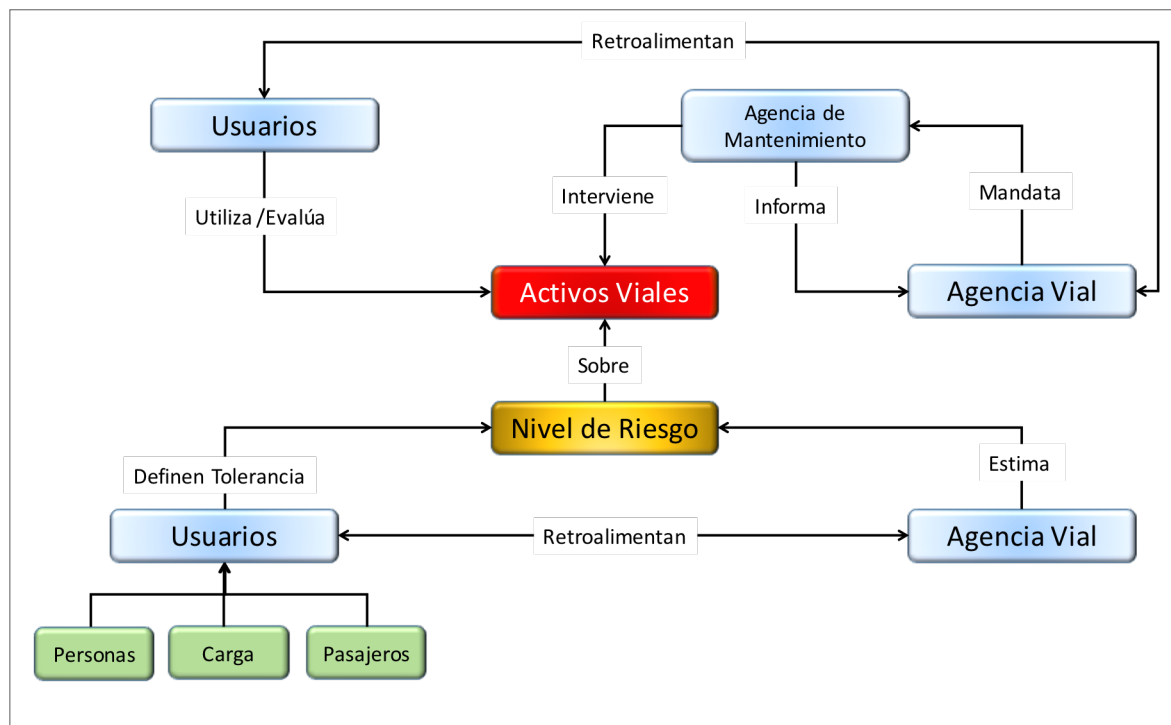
Retroalimentan

Usuarios

Agencia de Mantenimiento

Utiliza /Evalúa

Interviene

Informa

Mandata

Activos Viales

Agencia Vial

Sobre

Nivel de Riesgo

Definen Tolerancia

Estima

Usuarios

Retroalimentan

Agencia Vial

Personas

Carga

Pasajeros